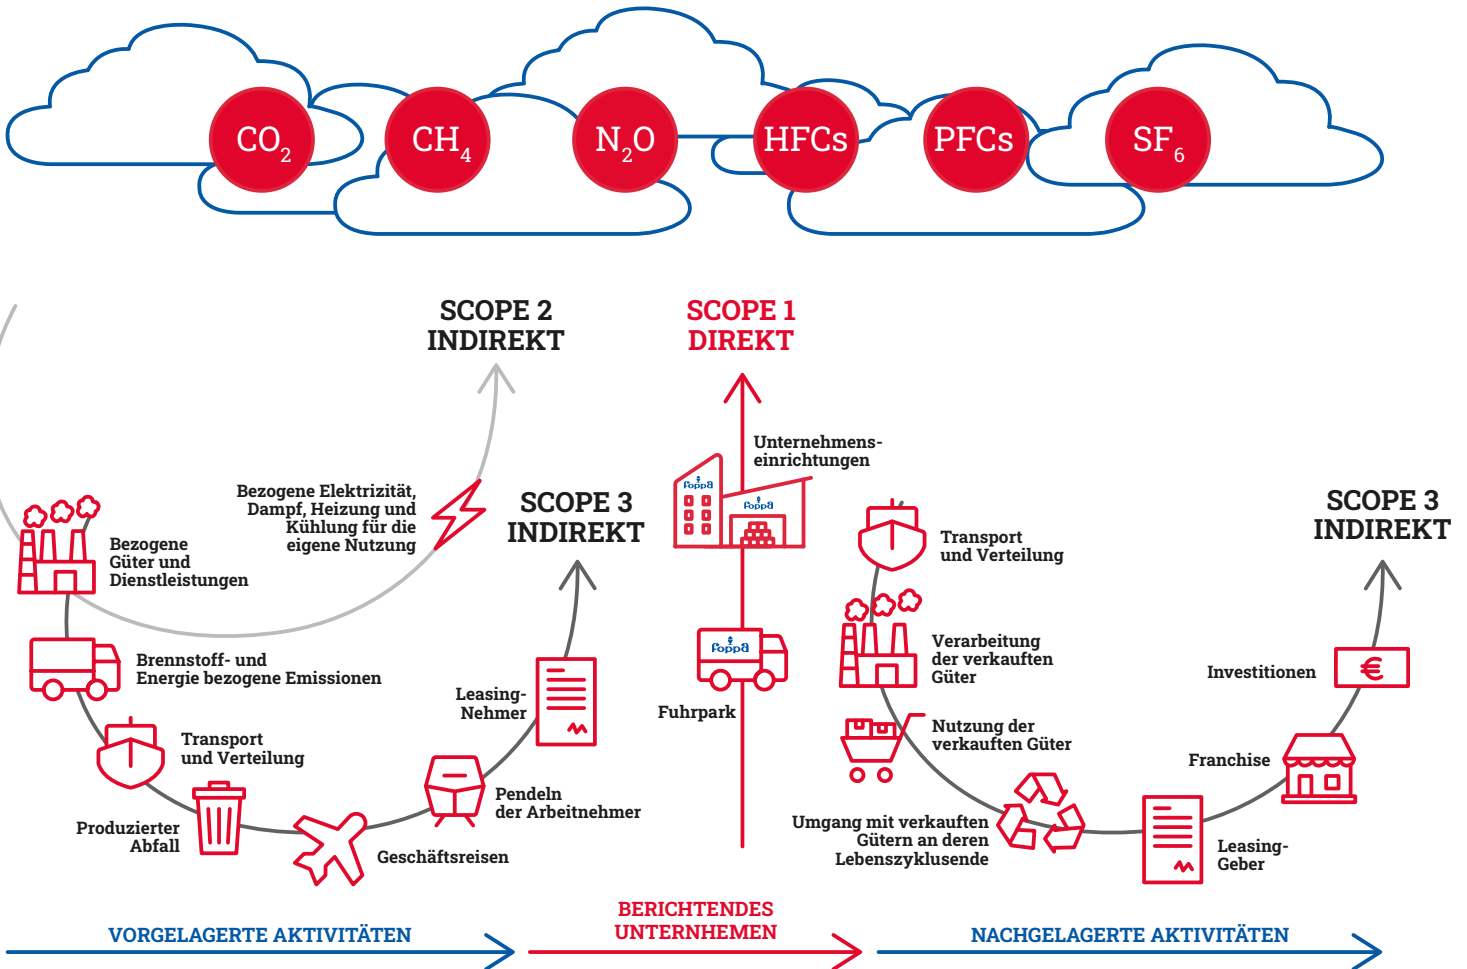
$CO_2$ $CH_4$ $N_2O$ HFCs PFCs $SF_6$

SCOPE 2
INDIREKT

SCOPE 1
DIREKT

Unternehmenseinrichtungen

Foppa Foppa

SCOPE 3
INDIREKT

SCOPE 3
INDIREKT

Bezogene Elektrizität, Dampf, Heizung und Kühlung für die eigene Nutzung

Bezogene Güter und Dienstleistungen

Brennstoff- und Energie bezogene Emissionen

Transport und Verteilung

Produzierter Abfall

Geschäftsreisen

Pendeln der Arbeitnehmer

Leasing-Nehmer

Foppa

Fuhrpark

Transport und Verteilung

Verarbeitung der verkauften Güter

Nutzung der verkauften Güter

Umgang mit verkauften Gütern an deren Lebenszyklusende

Investitionen

Franchise

Leasing-Geber

VORGELAGERTE AKTIVITÄTEN

BERICHTENDES UNTERNHEMEN

NACHGELAGERTE AKTIVITÄTEN